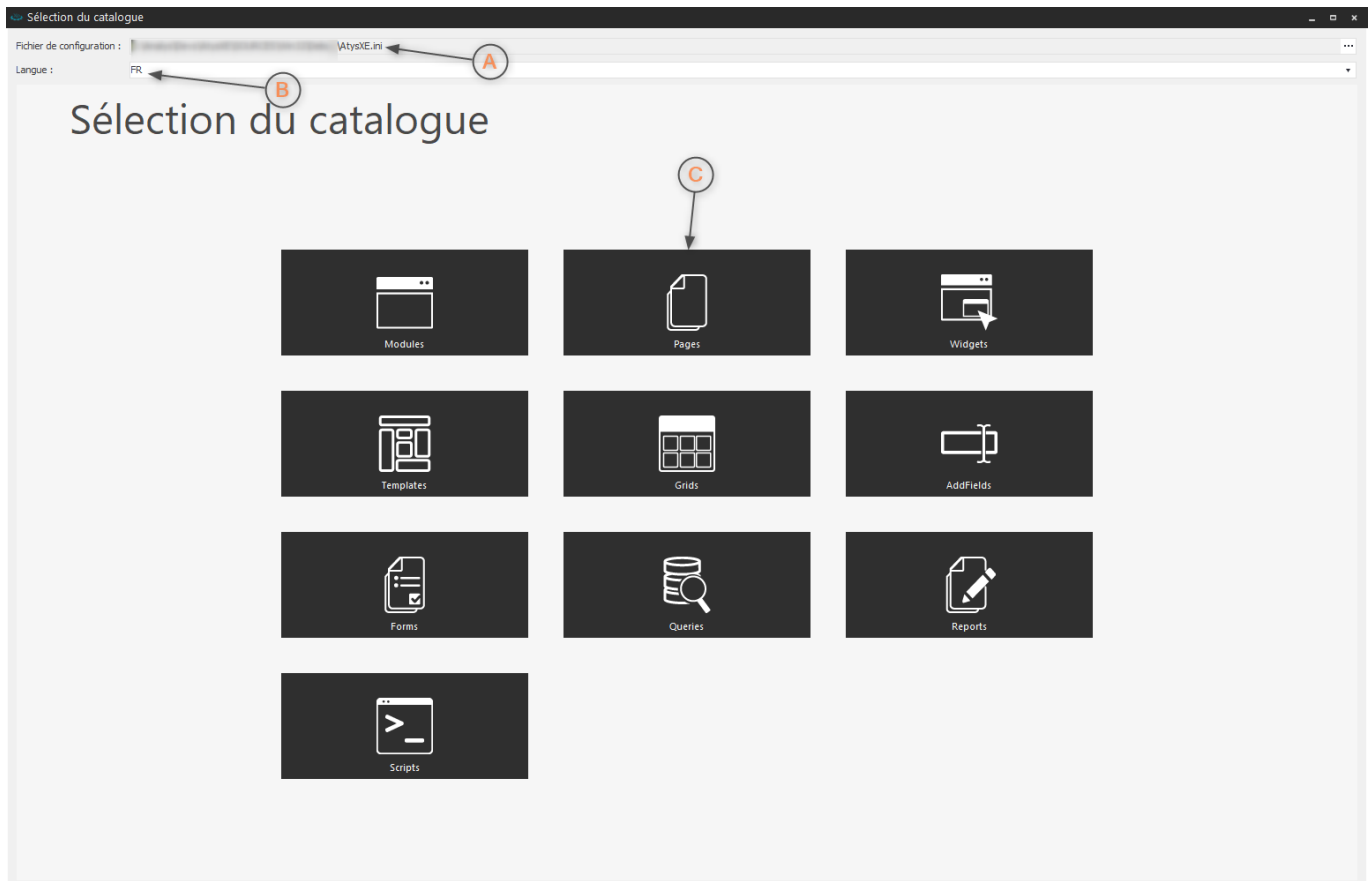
Sélection du catalogue

Fichier de configuration : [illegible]\AtysXE.ini ...

Langue : FR

A

B

Sélection du catalogue

C

Modules

Pages

Widgets

Templates

Grids

AddFields

Forms

Queries

Reports

Scripts